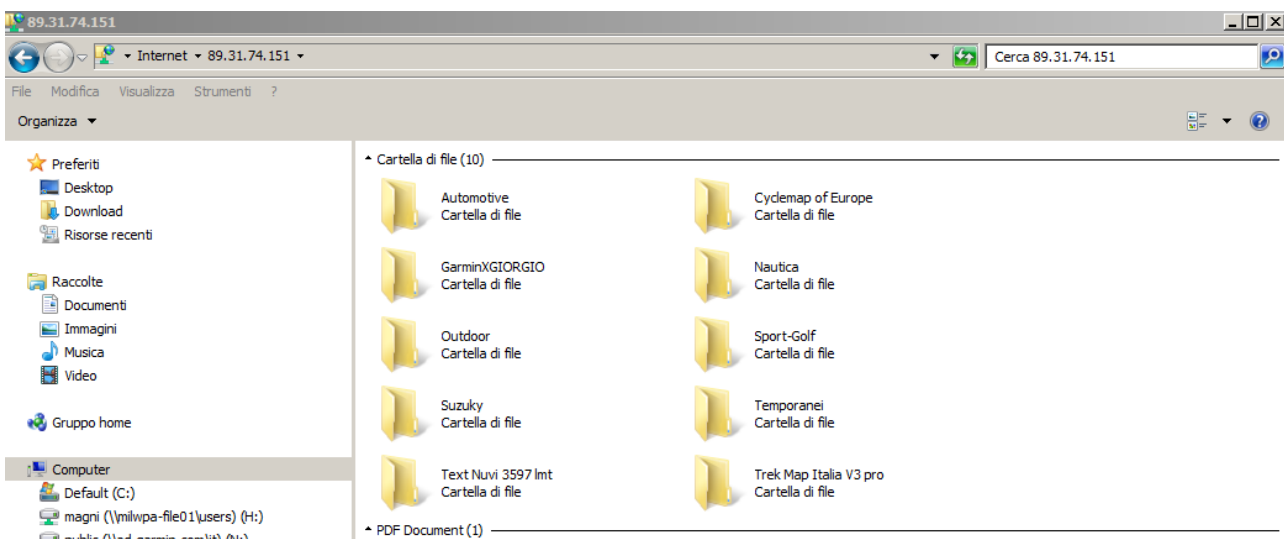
89.31.74.151

Internet ▸ 89.31.74.151 ▸

Cerca 89.31.74.151

File Modifica Visualizza Strumenti ?

Organizza ▾

Preferiti
Desktop
Download
Risorse recenti

Raccolte
Documenti
Immagini
Musica
Video

Gruppo home

Computer
Default (C:)
magni (\\milwpa-file01\users) (H:)
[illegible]

Cartella di file (10)

Automotive
Cartella di file

Cyclemap of Europe
Cartella di file

GarminXGIORGIO
Cartella di file

Nautica
Cartella di file

Outdoor
Cartella di file

Sport-Golf
Cartella di file

Suzuky
Cartella di file

Temporanei
Cartella di file

Text Nuvi 3597 lmt
Cartella di file

Trek Map Italia V3 pro
Cartella di file

PDF Document (1)